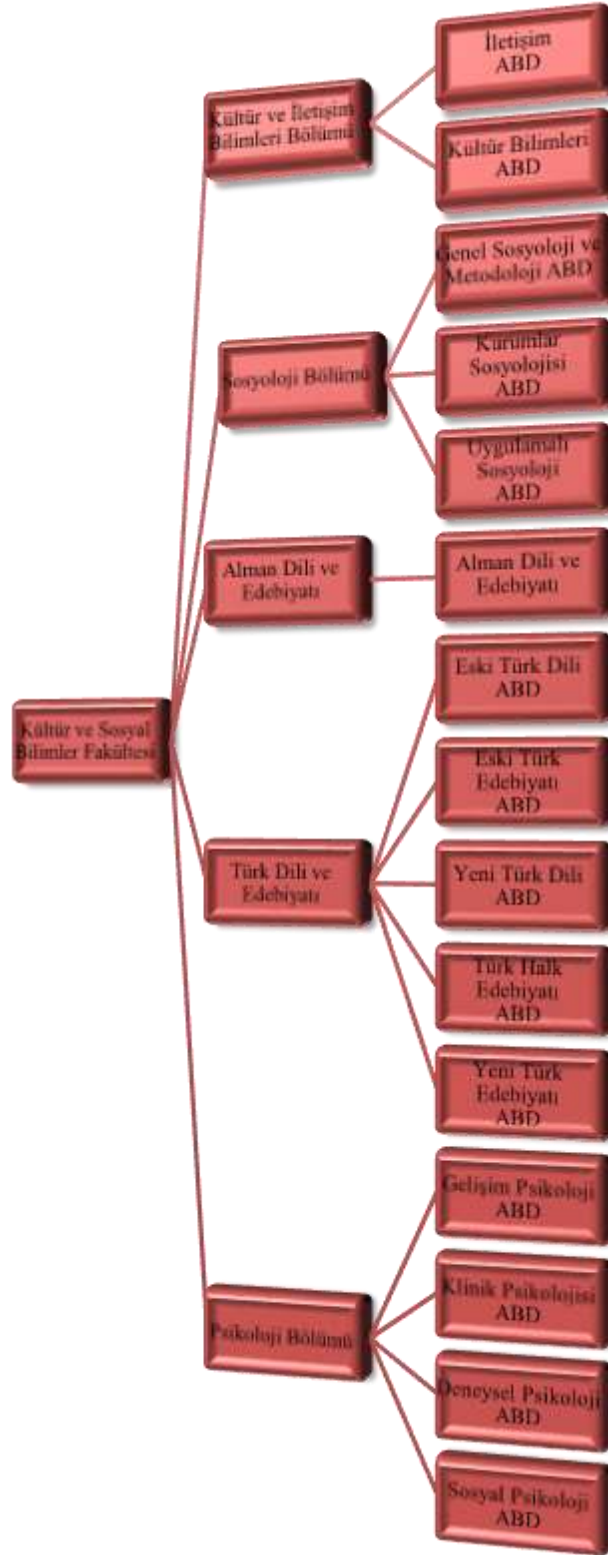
Kültür ve Sosyal Bilimler Fakültesi

Kültür ve İletişim Bilimleri Bölümü

İletişim ABD

Kültür Bilimleri ABD

Sosyoloji Bölümü

Genel Sosyoloji ve Metodoloji ABD

Kurumlar Sosyolojisi ABD

Uygulamalı Sosyoloji ABD

Alman Dili ve Edebiyatı

Alman Dili ve Edebiyatı

Türk Dili ve Edebiyatı

Eski Türk Dili ABD

Eski Türk Edebiyatı ABD

Yeni Türk Dili ABD

Türk Halk Edebiyatı ABD

Yeni Türk Edebiyatı ABD

Psikoloji Bölümü

Gelişim Psikoloji ABD

Klinik Psikolojisi ABD

Deneysel Psikoloji ABD

Sosyal Psikoloji ABD